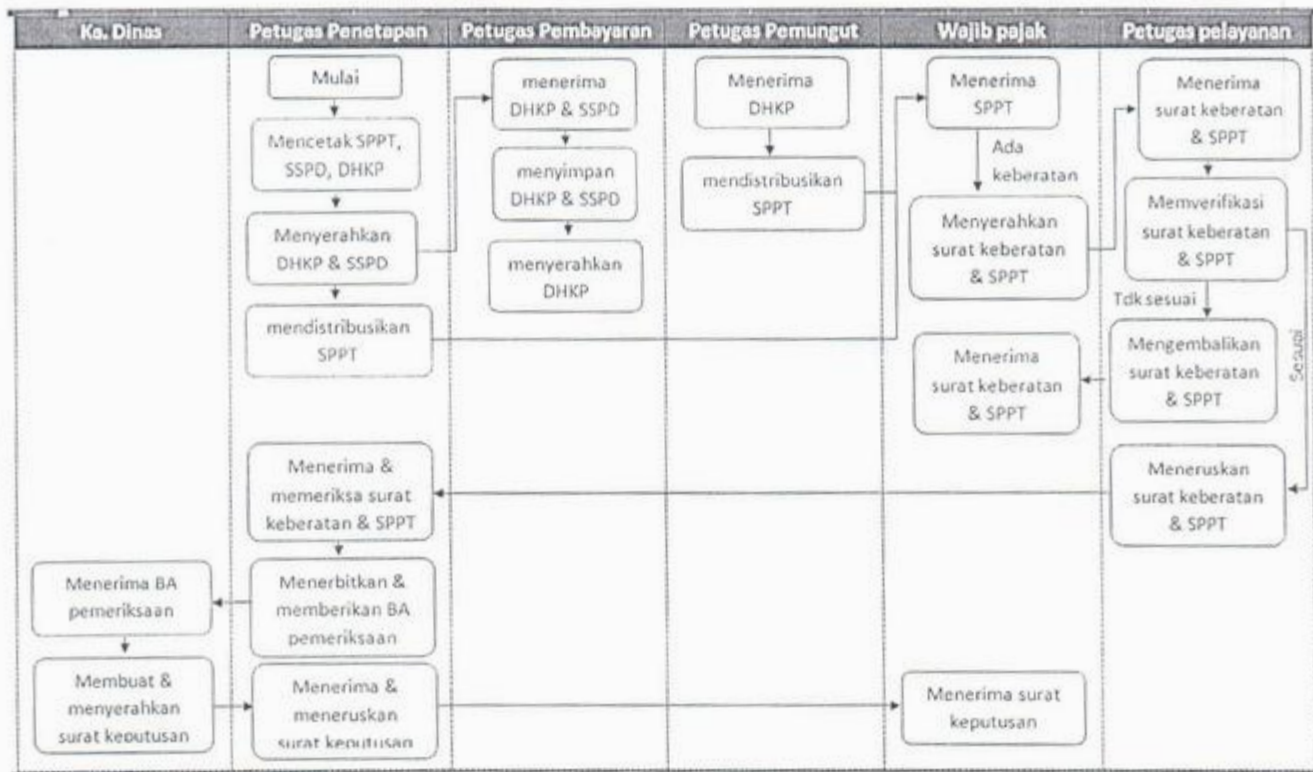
| Ka. Dinas | Petugas Penetapan | Petugas Pembayaran | Petugas Pemungut | Wajib pajak | Petugas pelayanan |
|---|---|---|---|---|---|

Mulai

Mencetak SPPT, SSPD, DHKP

Menyerahkan DHKP & SSPD

mendistribusikan SPPT

menerima DHKP & SSPD

menyimpan DHKP & SSPD

menyerahkan DHKP

Menerima DHKP

mendistribusikan SPPT

Menerima SPPT

Ada keberatan

Menyerahkan surat keberatan & SPPT

Menerima surat keberatan & SPPT

Menerima surat keberatan & SPPT

Memverifikasi surat keberatan & SPPT

Tdk sesuai

Mengembalikan surat keberatan & SPPT

Sesuai

Meneruskan surat keberatan & SPPT

Menerima & memeriksa surat keberatan & SPPT

Menerbitkan & memberikan BA pemeriksaan

Menerima BA pemeriksaan

Membuat & menyerahkan surat keputusan

Menerima & meneruskan surat keputusan

Menerima surat keputusan